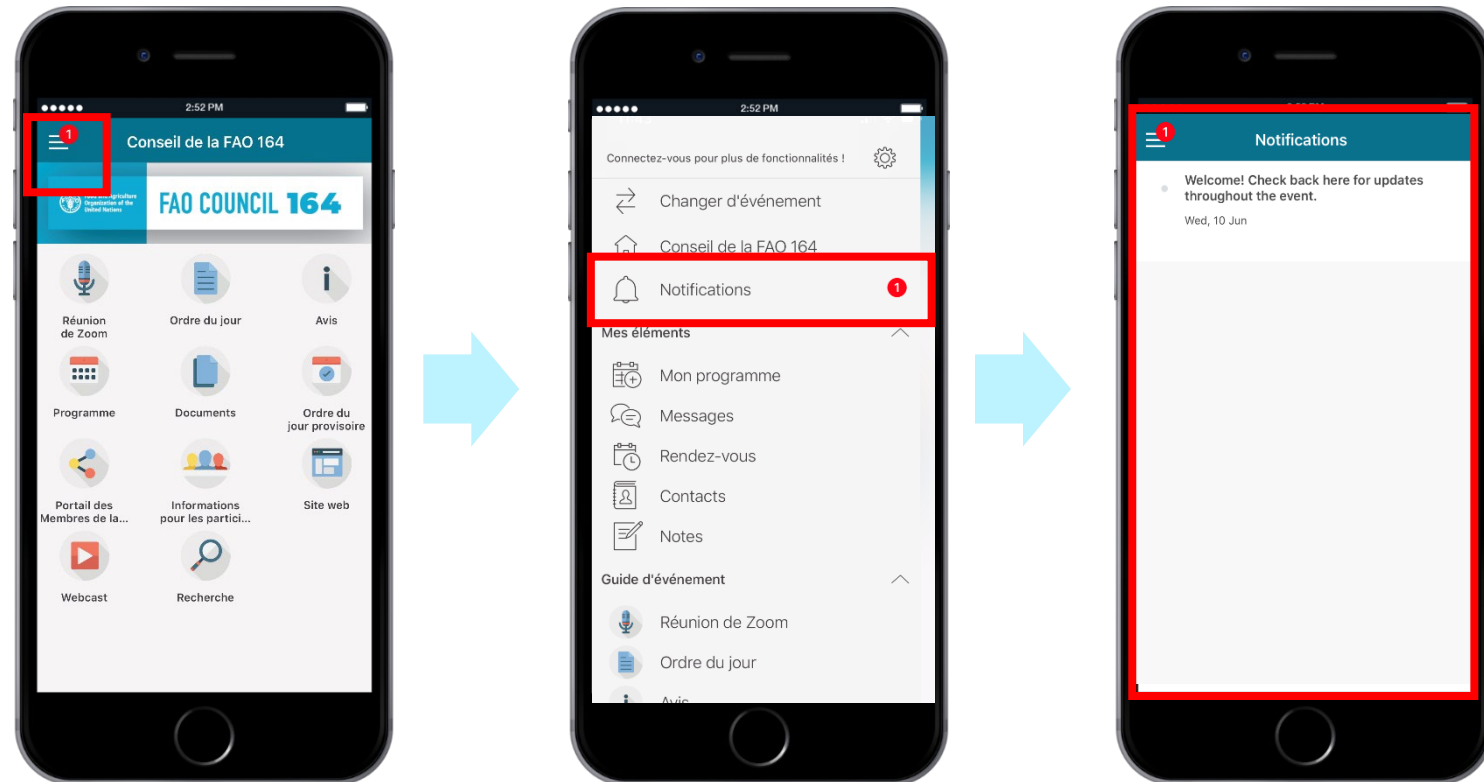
●●●●● 2:52 PM

1 Conseil de la FAO 164

Food and Agriculture Organization of the United Nations FAO COUNCIL 164

Réunion de Zoom
Ordre du jour
Avis
Programme
Documents
Ordre du jour provisoire
Portail des Membres de la...
Informations pour les partici...
Site web
Webcast
Recherche

●●●●● 2:52 PM

Connectez-vous pour plus de fonctionnalités !

Changer d'événement
Conseil de la FAO 164
Notifications 1
Mes éléments
Mon programme
Messages
Rendez-vous
Contacts
Notes
Guide d'événement
Réunion de Zoom
Ordre du jour
Avis

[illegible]

1 Notifications

Welcome! Check back here for updates throughout the event.
Wed, 10 Jun